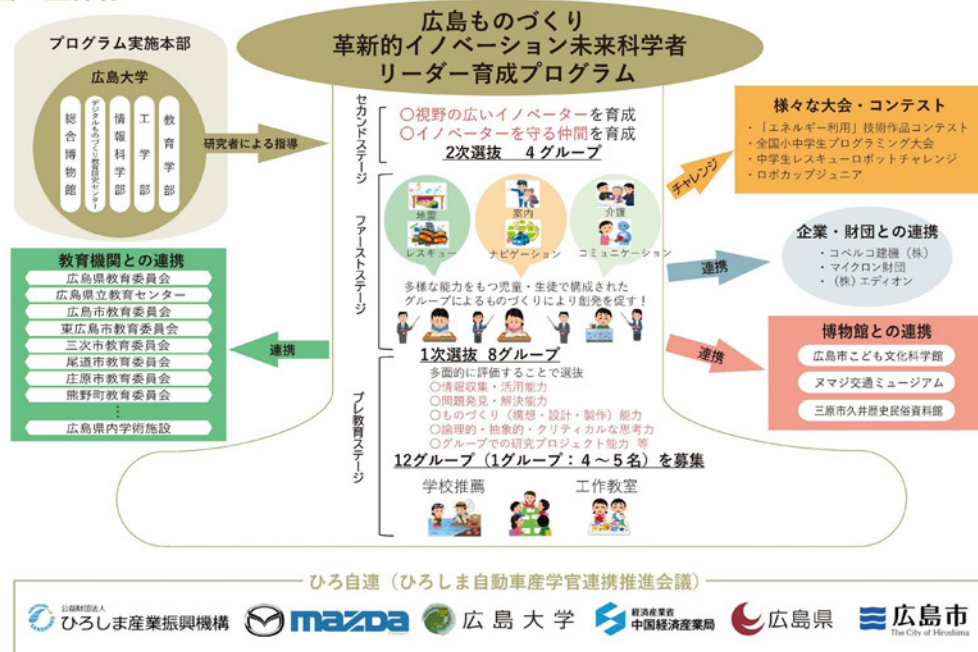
広島ものづくり
革新的イノベーション未来科学者
リーダー育成プログラム

プログラム実施本部

広島大学

総合博物館

デジタルものづくり教育研究センター

情報科学部

工学部

教育学部

研究者による指導

セカンドステージ

〇視野の広いイノベーターを育成
〇イノベーターを守る仲間を育成
2次選抜　4グループ

ファーストステージ

地震
レスキュー

案内
ナビゲーション

介護
コミュニケーション

多様な能力をもつ児童・生徒で構成された
グループによるものづくりにより創発を促す！

1次選抜　8グループ

プレ教育ステージ

多面的に評価することで選抜
〇情報収集・活用能力
〇問題発見・解決能力
〇ものづくり（構想・設計・製作）能力
〇論理的・抽象的・クリティカルな思考力
〇グループでの研究プロジェクト能力　等

12グループ（1グループ：4～5名）を募集

学校推薦

工作教室

チャレンジ

様々な大会・コンテスト
・「エネルギー利用」技術作品コンテスト
・全国小中学生プログラミング大会
・中学生レスキューロボットチャレンジ
・ロボカップジュニア

連携

企業・財団との連携
・コベルコ建機（株）
・マイクロン財団
・（株）エディオン

連携

博物館との連携
広島市こども文化科学館
ヌマジ交通ミュージアム
三原市久井歴史民俗資料館

教育機関との連携
広島県教育委員会
広島県立教育センター
広島市教育委員会
東広島市教育委員会
三次市教育委員会
尾道市教育委員会
庄原市教育委員会
熊野町教育委員会
⋮
広島県内学術施設

連携

ひろ自連（ひろしま自動車産学官連携推進会議）

公益財団法人
ひろしま産業振興機構

mazda

広島大学

経済産業省
中国経済産業局

広島県

広島市
The City of Hiroshima